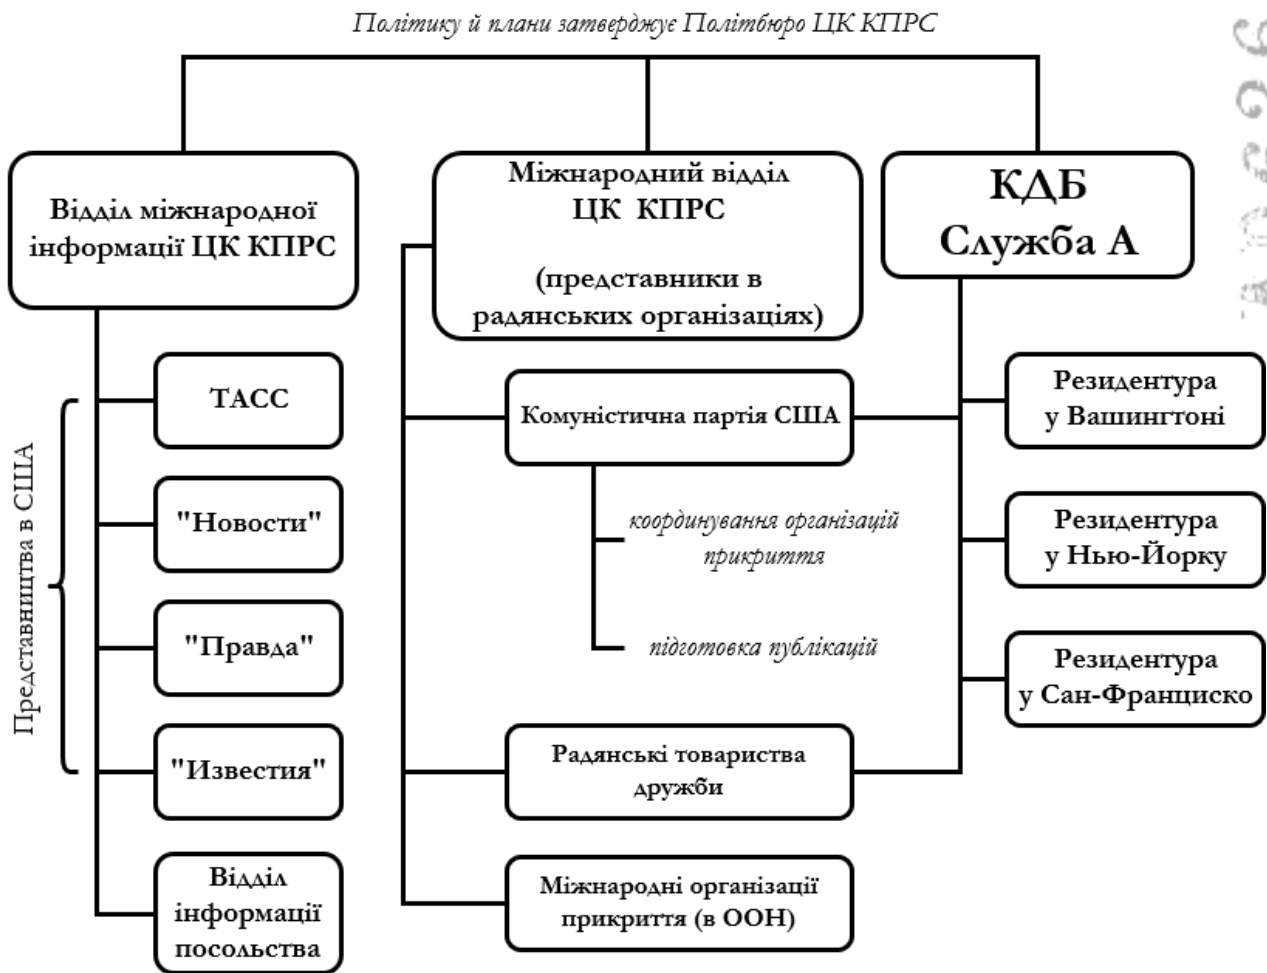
Політику й плани затверджує Політбюро ЦК КПРС

Відділ міжнародної інформації ЦК КПРС

Міжнародний відділ ЦК КПРС

(представники в радянських організаціях)

КДБ Служба А

Представництва в США

ТАСС

"Новости"

"Правда"

"Известия"

Відділ інформації посольства

Комуністична партія США

координування організацій прикриття

підготовка публікацій

Радянські товариства дружби

Міжнародні організації прикриття (в ООН)

Резидентура у Вашингтоні

Резидентура у Нью-Йорку

Резидентура у Сан-Франциско